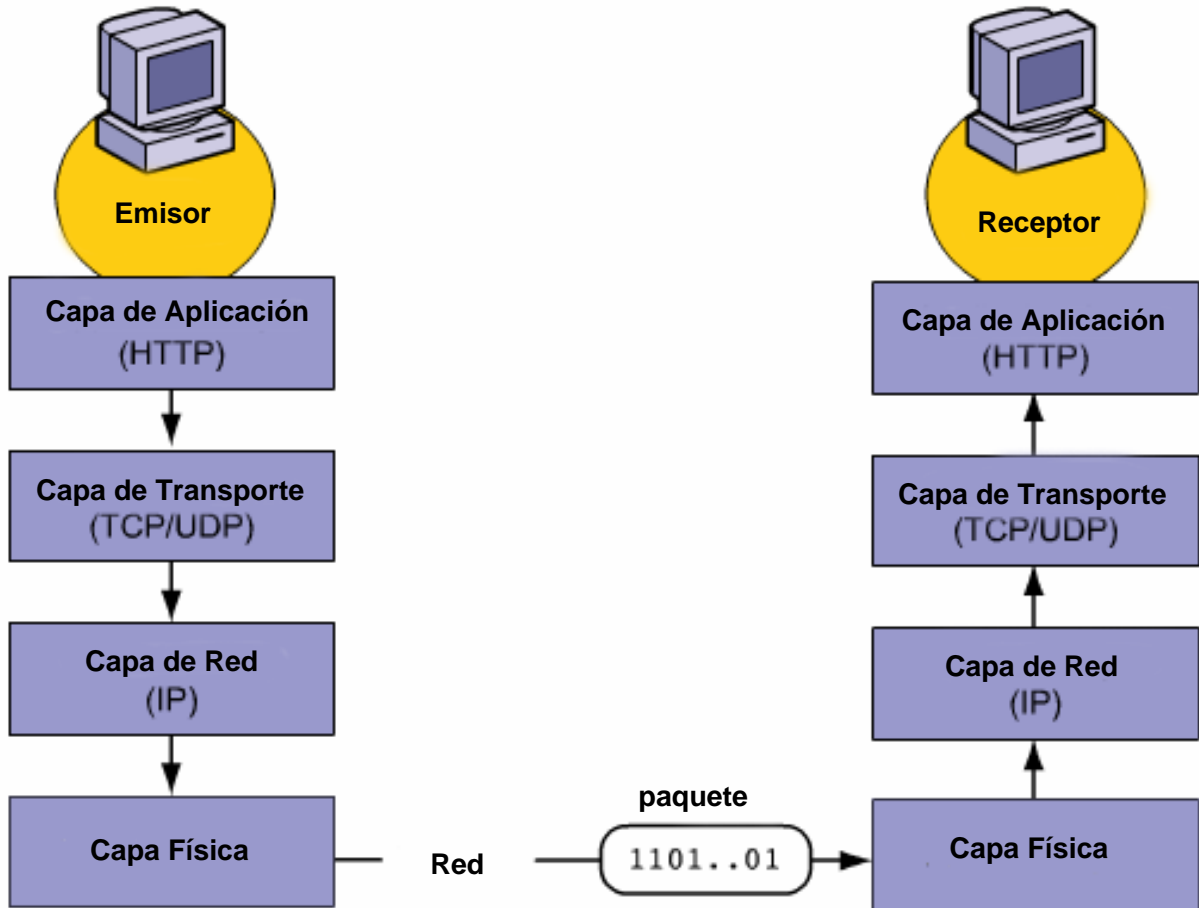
Emisor

Capa de Aplicación
(HTTP)

Capa de Transporte
(TCP/UDP)

Capa de Red
(IP)

Capa Física

Red

paquete

1101..01

Receptor

Capa de Aplicación
(HTTP)

Capa de Transporte
(TCP/UDP)

Capa de Red
(IP)

Capa Física